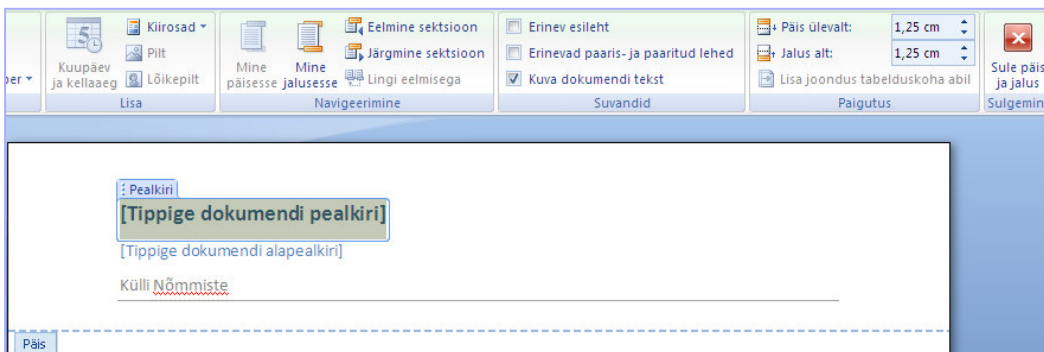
ber ▾

Kuupäev ja kellaaeg

Kiirosad ▾

Pilt

Lõikepilt

Lisa

Mine päisesse

Mine jalusesse

Eelmine sektsioon

Järgmine sektsioon

Lingi eelmisega

Navigeerimine

Erinev esileht

Erinevad paaris- ja paaritud lehed

Kuva dokumendi tekst

Suvandid

Päis ülevalt: 1,25 cm

Jalus alt: 1,25 cm

Lisa joondus tabelduskoha abil

Paigutus

Sule päis ja jalus

Sulgemin

Pealkiri

[Tippige dokumendi pealkiri]

[Tippige dokumendi alapealkiri]

Külli Nõmmiste

Päis